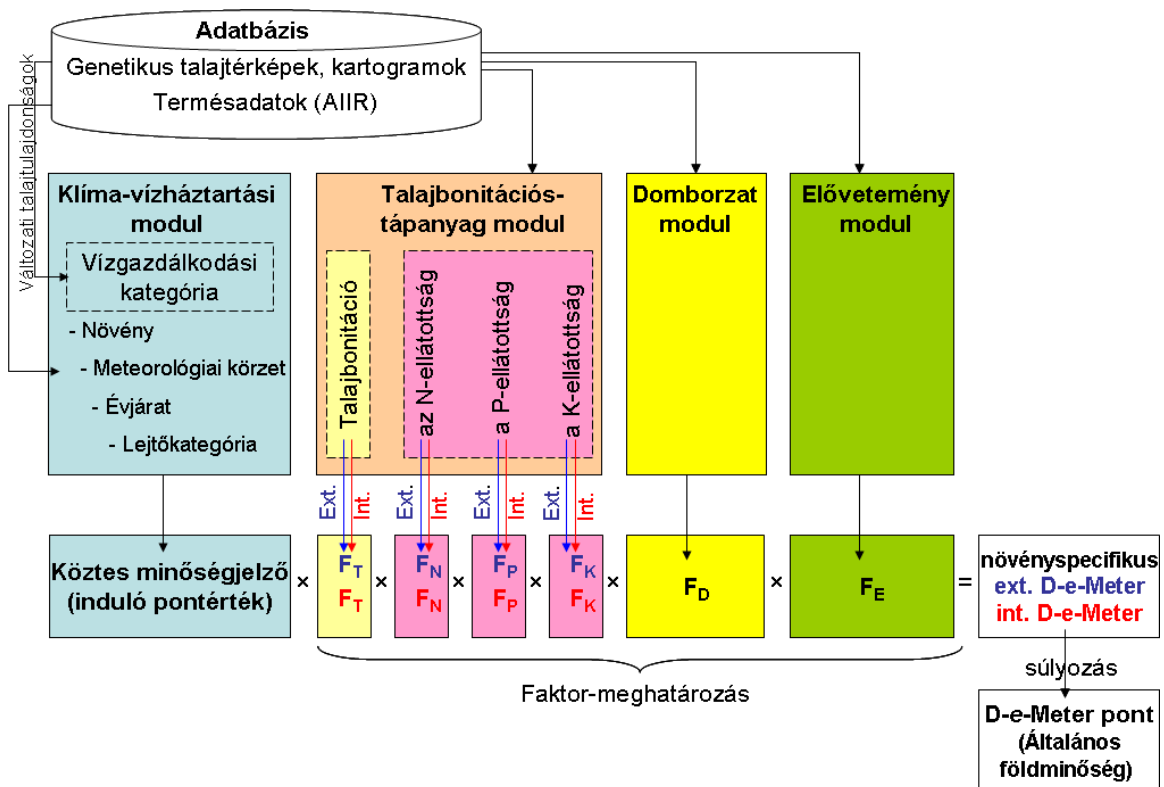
Adatbázis
Genetikus talajtérképek, kartogramok
Termésadatok (AIIR)

Változati talajtulajdonságok

Klíma-vízháztartási modul

Vízgazdálkodási kategória

- Növény
- Meteorológiai körzet
- Évjárat
- Lejtőkategória

Talajbonitációs-tápanyag modul

Talajbonitáció

az N-ellátottság

a P-ellátottság

a K-ellátottság

Domborzat modul

Elővetemény modul

Ext. Int. Ext. Int. Ext. Int. Ext. Int.

Köztes minőségjelző (induló pontérték) × $F_T$ $F_T$ × $F_N$ $F_N$ × $F_P$ $F_P$ × $F_K$ $F_K$ × $F_D$ × $F_E$ =

növényspecifikus
ext. D-e-Meter
int. D-e-Meter

Faktor-meghatározás

súlyozás

D-e-Meter pont (Általános földminőség)